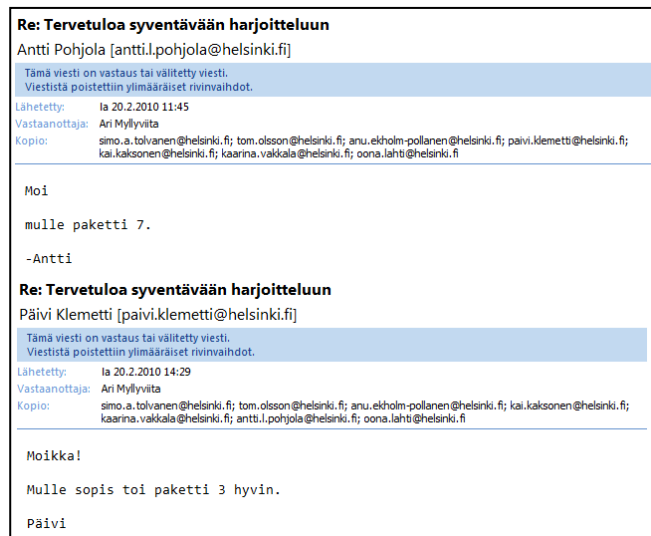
Re: Tervetuloa syventävään harjoitteluun
Antti Pohjola [antti.l.pohjola@helsinki.fi]

Tämä viesti on vastaus tai välitetty viesti.
Viestistä poistettiin ylimääräiset rivinvaihdot.

Lähetetty: la 20.2.2010 11:45
Vastaanottaja: Ari Myllyviita
Kopio: simo.a.tolvanen@helsinki.fi; tom.olsson@helsinki.fi; anu.ekholm-pollanen@helsinki.fi; paivi.klemetti@helsinki.fi; kai.kaksonen@helsinki.fi; kaarina.vakkala@helsinki.fi; oona.lahti@helsinki.fi

Moi

mulle paketti 7.

-Antti

Re: Tervetuloa syventävään harjoitteluun
Päivi Klemetti [paivi.klemetti@helsinki.fi]

Tämä viesti on vastaus tai välitetty viesti.
Viestistä poistettiin ylimääräiset rivinvaihdot.

Lähetetty: la 20.2.2010 14:29
Vastaanottaja: Ari Myllyviita
Kopio: simo.a.tolvanen@helsinki.fi; tom.olsson@helsinki.fi; anu.ekholm-pollanen@helsinki.fi; kai.kaksonen@helsinki.fi; kaarina.vakkala@helsinki.fi; antti.l.pohjola@helsinki.fi; oona.lahti@helsinki.fi

Moikka!

Mulle sopis toi paketti 3 hyvin.

Päivi